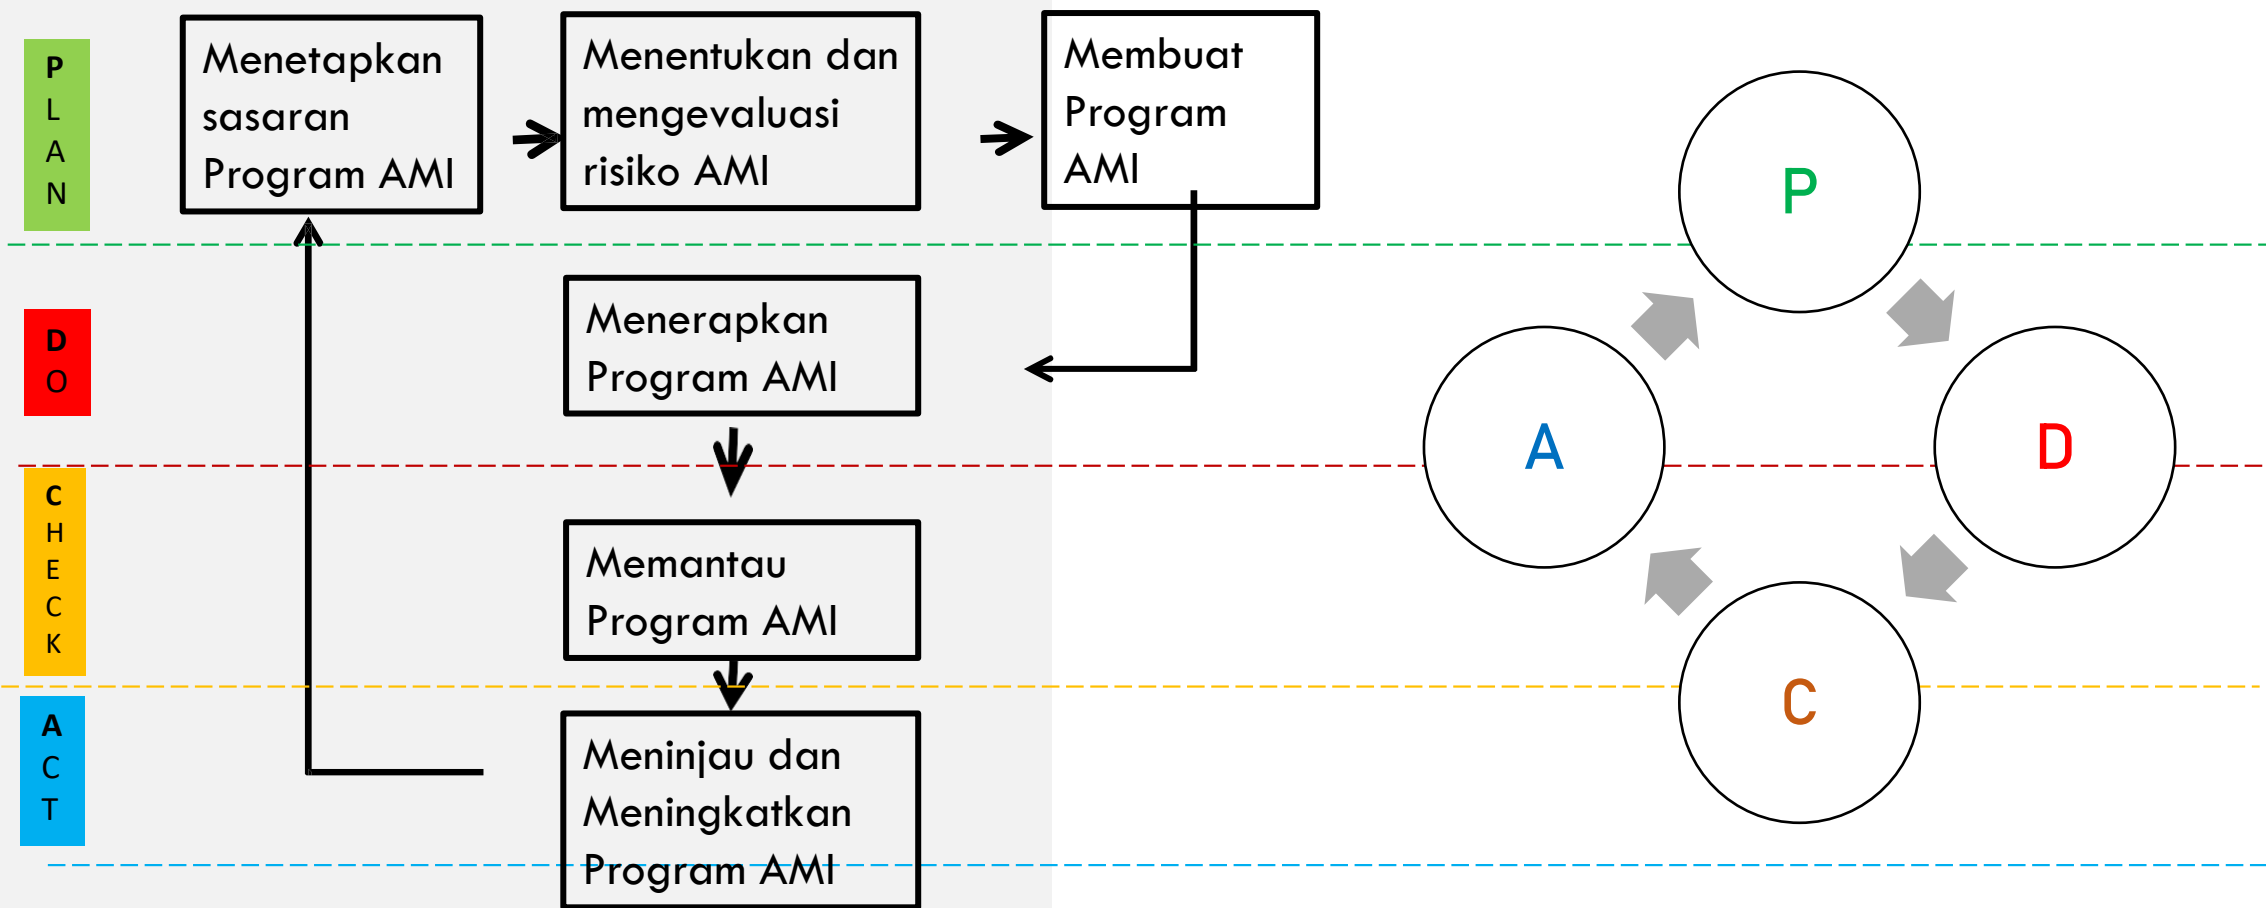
P
L
A
N

Menetapkan sasaran Program AMI

Menentukan dan mengevaluasi risiko AMI

Membuat Program AMI

P

D
O

Menerapkan Program AMI

A

D

C
H
E
C
K

Memantau Program AMI

C

A
C
T

Meninjau dan Meningkatkan Program AMI